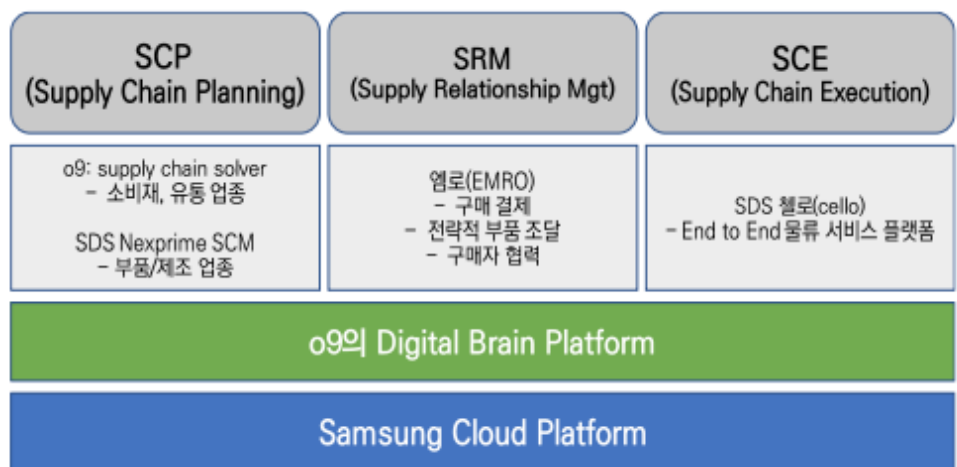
SCP
(Supply Chain Planning)

SRM
(Supply Relationship Mgt)

SCE
(Supply Chain Execution)

o9: supply chain solver
- 소비재, 유통 업종

SDS Nexprime SCM
- 부품/제조 업종

엠로(EMRO)
- 구매 결제
- 전략적 부품 조달
- 구매자 협력

SDS 첼로(cello)
- End to End 물류 서비스 플랫폼

o9의 Digital Brain Platform

Samsung Cloud Platform